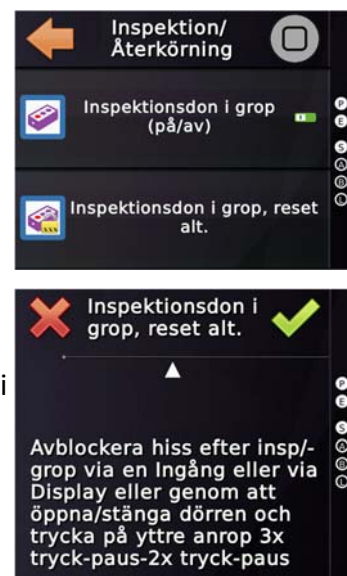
Inspektion/ Återkörning

Inspektionsdon i grop (på/av)

Inspektionsdon i grop, reset alt.

Inspektionsdon i grop, reset alt.

i

Avblockera hiss efter insp/-grop via en Ingång eller via Display eller genom att öppna/stänga dörren och trycka på yttre anrop 3x tryck-paus-2x tryck-paus